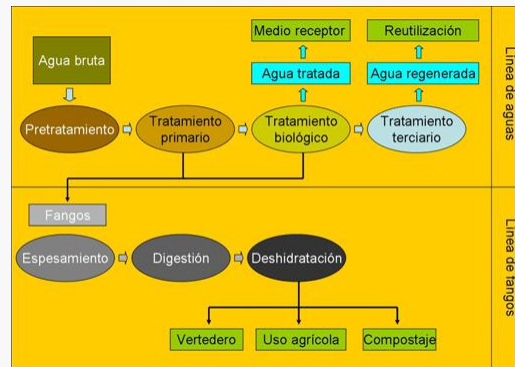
Medio receptor

Reutilización

Agua bruta

Agua tratada

Agua regenerada

Pretratamiento

Tratamiento primario

Tratamiento biológico

Tratamiento terciario

Línea de aguas

Fangos

Espesamiento

Digestión

Deshidratación

Línea de fangos

Vertedero

Uso agrícola

Compostaje